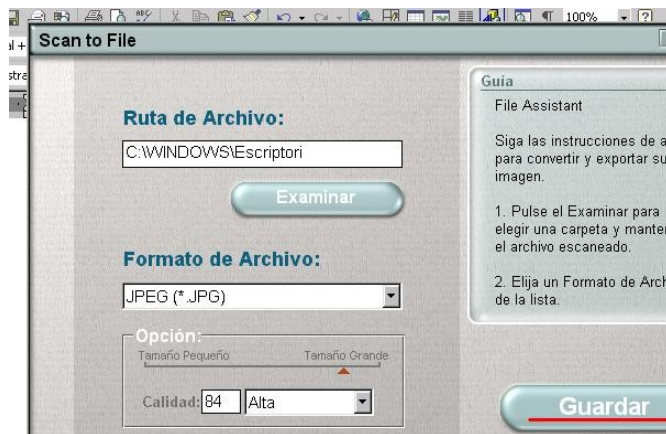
100%

?

al +

stra

Scan to File

Ruta de Archivo:

C:\WINDOWS\Escriptori

Examinar

Formato de Archivo:

JPEG (*.JPG)

Opción:

Tamaño Pequeño

Tamaño Grande

Calidad: 84

Alta

Guía

File Assistant

Siga las instrucciones de a para convertir y exportar su imagen.

1. Pulse el Examinar para elegir una carpeta y manten el archivo escaneado.

2. Elija un Formato de Arch de la lista.

Guardar